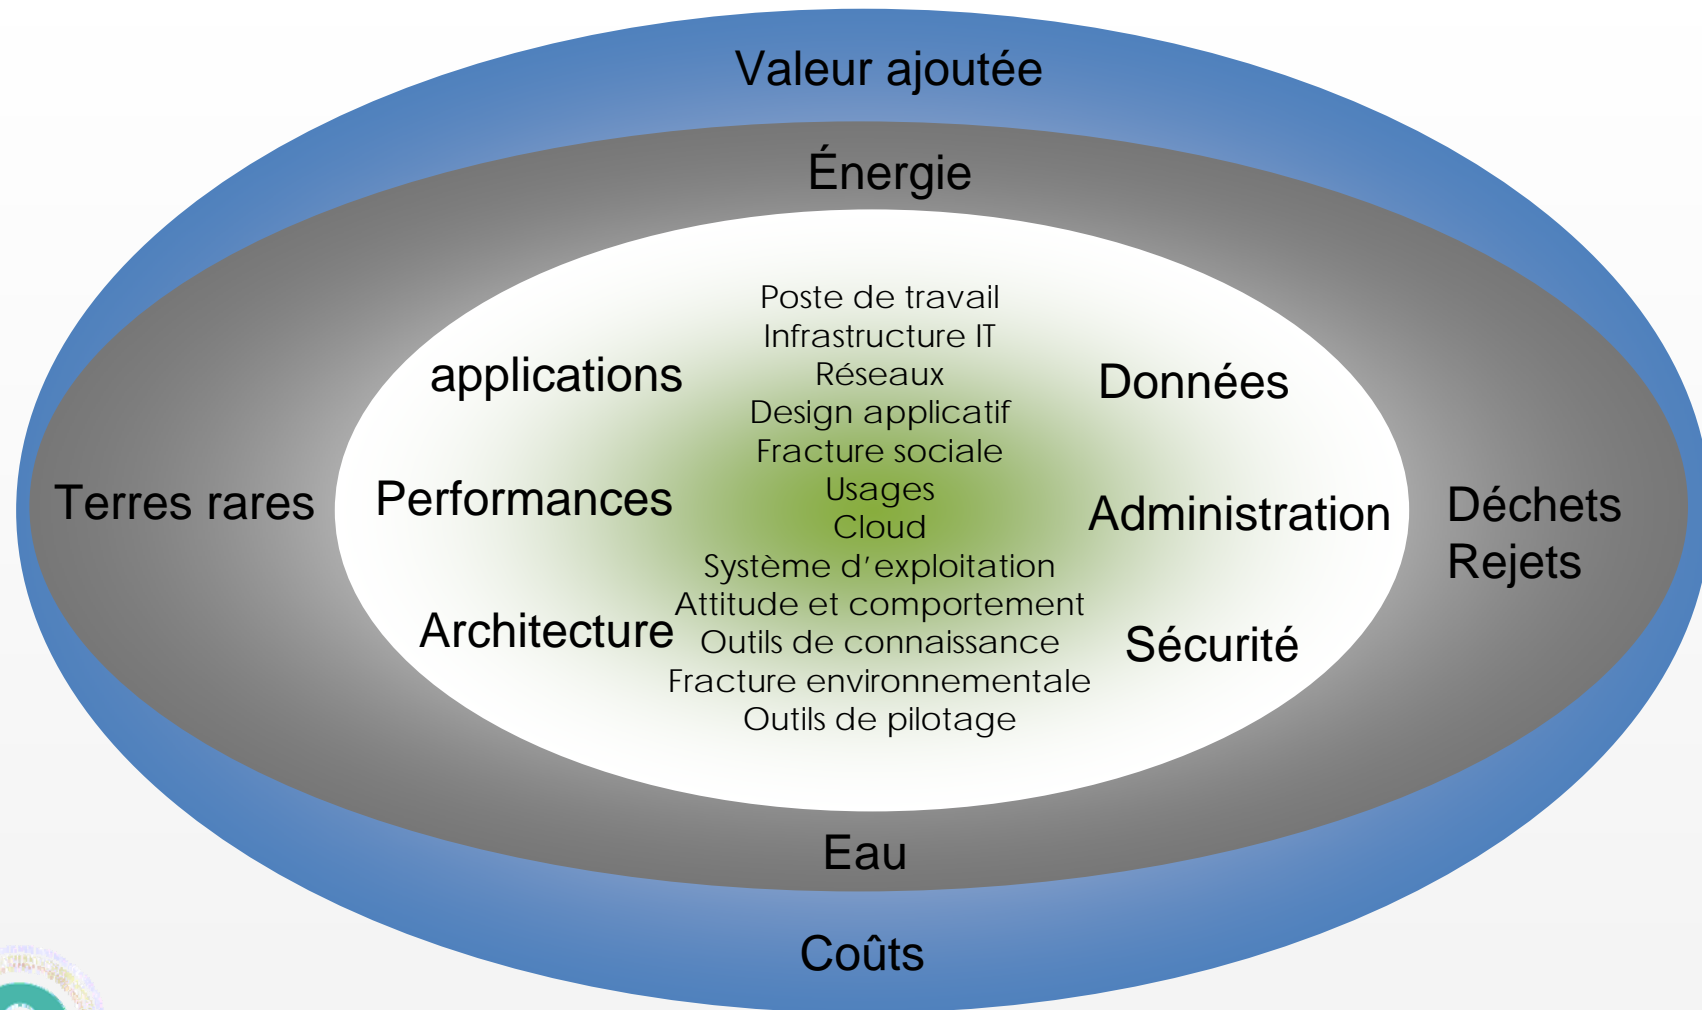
Valeur ajoutée

Énergie

applications

Performances

Architecture

Poste de travail
Infrastructure IT
Réseaux
Design applicatif
Fracture sociale
Usages
Cloud
Système d'exploitation
Attitude et comportement
Outils de connaissance
Fracture environnementale
Outils de pilotage

Données

Administration

Sécurité

Terres rares

Déchets
Rejets

Eau

Coûts